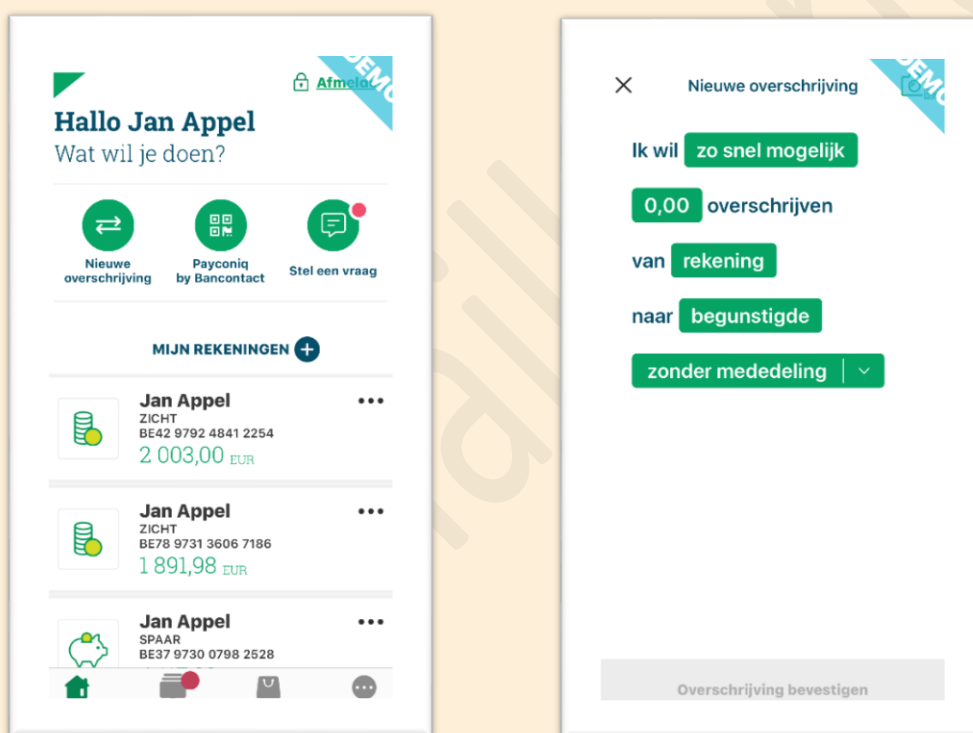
Afmelden
DEMO

Hallo Jan Appel
Wat wil je doen?

Nieuwe overschrijving

Payconiq by Bancontact

Stel een vraag

MIJN REKENINGEN

Jan Appel
ZICHT
BE42 9792 4841 2254
2 003,00 EUR

Jan Appel
ZICHT
BE78 9731 3606 7186
1 891,98 EUR

Jan Appel
SPAAR
BE37 9730 0798 2528

Nieuwe overschrijving
DEMO

Ik wil zo snel mogelijk

0,00 overschrijven

van rekening

naar begunstigde

zonder mededeling

Overschrijving bevestigen